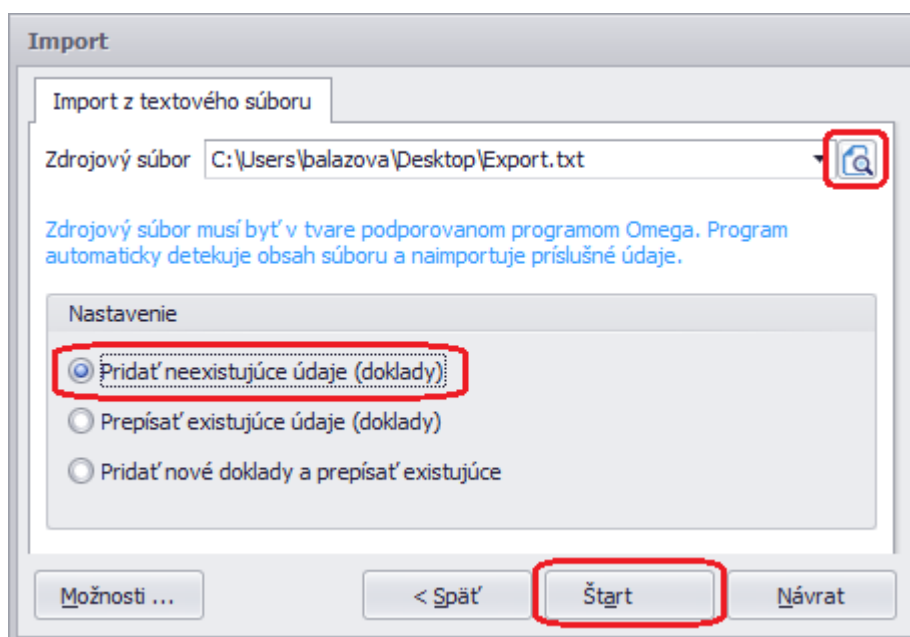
Import

Import z textového súboru

Zdrojový súbor C:\Users\balazova\Desktop\Export.txt

Zdrojový súbor musí byť v tvare podporovanom programom Omega. Program automaticky detekuje obsah súboru a naimportuje príslušné údaje.

Nastavenie

Pridať neexistujúce údaje (doklady)

Prepísať existujúce údaje (doklady)

Pridať nové doklady a prepísať existujúce

Možnosti ...

< Späť

Štart

Návrat